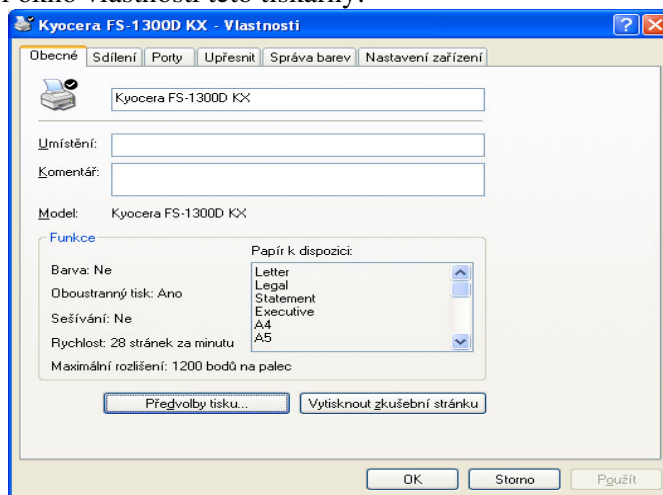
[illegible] vlastnosti této tiskárny:

Kyocera FS-1300D KX - Vlastnosti

Obecné | Sdílení | Porty | Upřesnit | Správa barev | Nastavení zařízení

Kyocera FS-1300D KX

Umístění:

Komentář:

Model: Kyocera FS-1300D KX

Funkce

Barva: Ne

Oboustranný tisk: Ano

Sešívání: Ne

Rychlost: 28 stránek za minutu

Maximální rozlišení: 1200 bodů na palec

Papír k dispozici:
Letter
Legal
Statement
Executive
A4
A5

Předvolby tisku...

Vytisknout zkušební stránku

OK

Storno

Použít